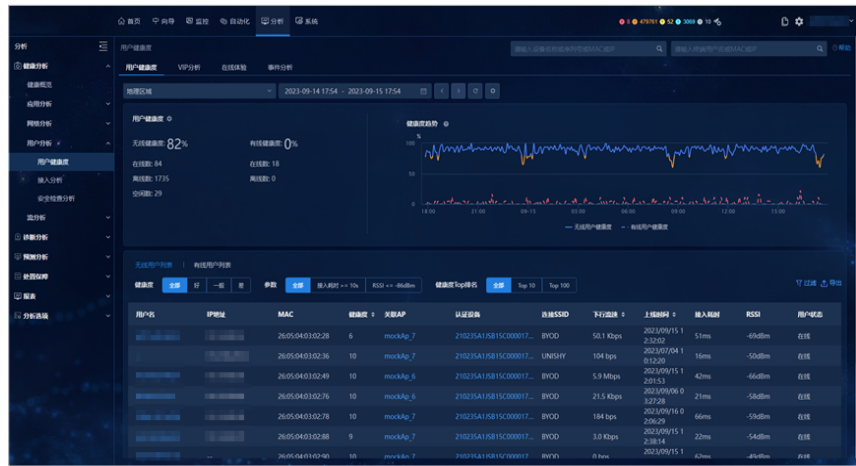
首页 向导 监控 自动化 分析 系统

5 479761 52 3069 10

分析

健康分析
健康概览
应用分析
网络分析
用户分析
用户健康度
接入分析
安全检查分析
流分析
诊断分析
预测分析
处置保障
报表
分析选项

用户健康度

请输入设备名称或序列号或MAC搜索
请输入终端用户名或MAC搜索
帮助

用户健康度 VIP分析 在线体验 事件分析

地理区域

2023-09-14 17:54 ~ 2023-09-15 17:54

用户健康度

无线健康度: 82%
有线健康度: 0%
在线数: 84
在线数: 18
离线数: 1735
离线数: 0
空闲数: 29

健康度趋势

100
50
0

18:00 21:00 09-15 03:00 06:00 09:00 12:00 15:00

无线用户健康度 有线用户健康度

无线用户列表 | 有线用户列表

健康度 全部 好 一般 差
参数 全部 接入耗时 >= 10s RSSI <= -86dBm
健康度Top排名 全部 Top 10 Top 100

过滤 导出

| 用户名 | IP地址 | MAC | 健康度 | 关联AP | 认证设备 | 连接SSID | 下行速率 | 上线时间 | 接入耗时 | RSSI | 用户状态 |
|---|---|---|---|---|---|---|---|---|---|---|---|
| | | 26:05:04:03:02:28 | 6 | mockAp_7 | 210235A1USB15C000017... | BYOD | 50.1 Kbps | 2023/09/15 12:32:02 | 51ms | -69dBm | 在线 |
| | | 26:05:04:03:02:36 | 10 | mockAp_7 | 210235A1USB15C000017... | UNISHY | 104 bps | 2023/07/04 10:12:20 | 16ms | -56dBm | 在线 |
| | | 26:05:04:03:02:49 | 10 | mockAp_6 | 210235A1USB15C000017... | BYOD | 5.9 Mbps | 2023/09/15 12:01:53 | 42ms | -66dBm | 在线 |
| | | 26:05:04:03:02:76 | 10 | mockAp_6 | 210235A1USB15C000017... | BYOD | 21.5 Kbps | 2023/09/06 03:27:28 | 21ms | -58dBm | 在线 |
| | | 26:05:04:03:02:78 | 10 | mockAp_7 | 210235A1USB15C000017... | BYOD | 184 bps | 2023/09/16 02:06:29 | 66ms | -59dBm | 在线 |
| | | 26:05:04:03:02:88 | 9 | mockAp_7 | 210235A1USB15C000017... | BYOD | 3.0 Kbps | 2023/09/15 12:38:14 | 22ms | -54dBm | 在线 |
| | | 26:05:04:03:02:90 | 10 | mockAp_7 | 210235A1USB15C000017... | BYOD | 0 bps | 2023/09/15 | 22ms | -45dBm | 在线 |